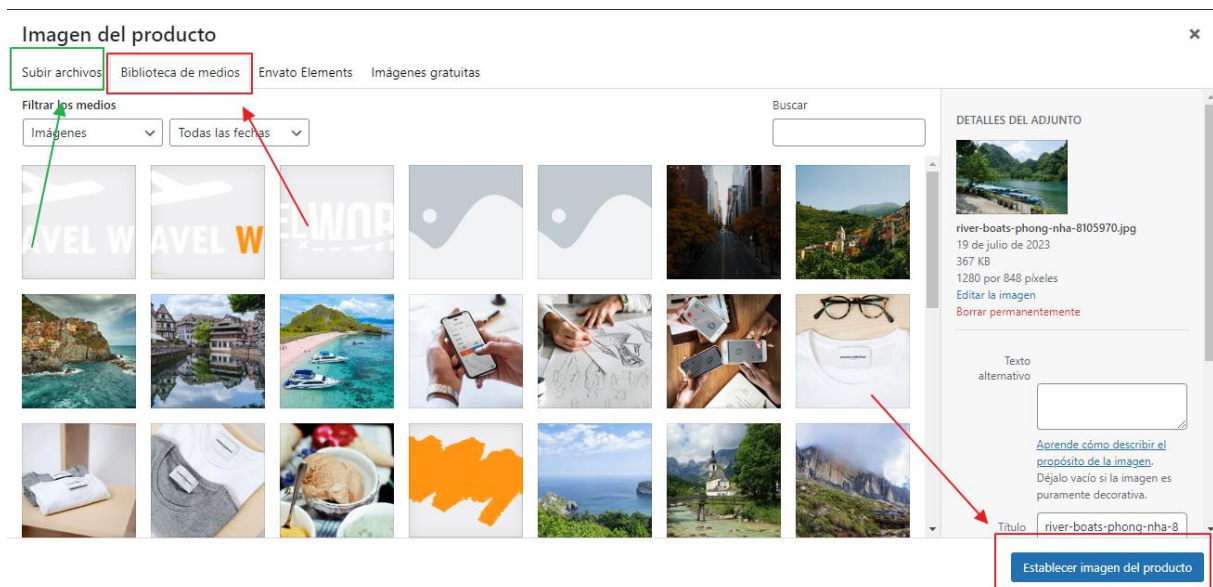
Imagen del producto

×

Subir archivos | Biblioteca de medios | Envato Elements | Imágenes gratuitas

Filtrar los medios

Imágenes | Todas las fechas

Buscar

AVEL W | AVEL W | ELWOR

DETALLES DEL ADJUNTO

river-boats-phong-nha-8105970.jpg
19 de julio de 2023
367 KB
1280 por 848 píxeles
Editar la imagen
Borrar permanentemente

Texto alternativo

Aprende cómo describir el propósito de la imagen. Déjalo vacío si la imagen es puramente decorativa.

Título river-boats-phong-nha-8

Establecer imagen del producto